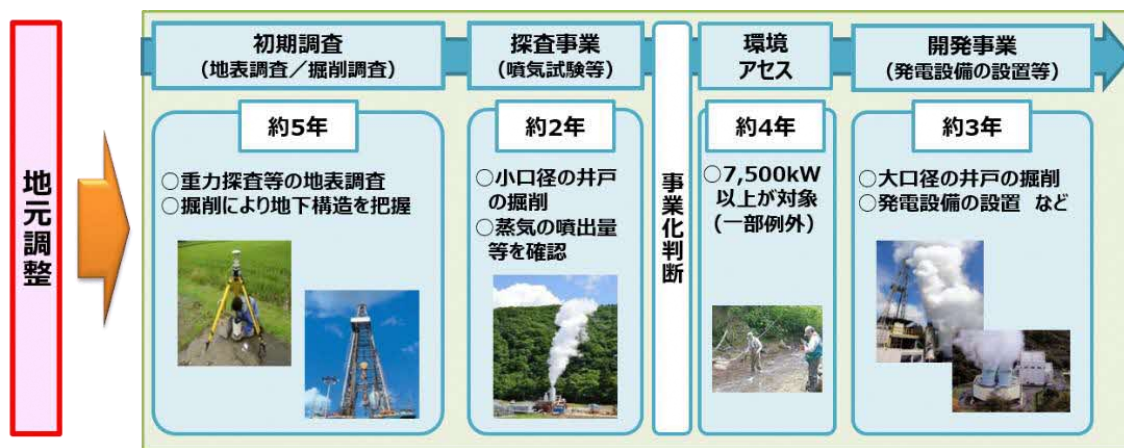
地元調整

初期調査
（地表調査／掘削調査）

約5年

○重力探査等の地表調査
○掘削により地下構造を把握

探査事業
（噴気試験等）

約2年

○小口径の井戸の掘削
○蒸気の噴出量等を確認

事業化判断

環境アセス

約4年

○7,500kW以上が対象（一部例外）

開発事業
（発電設備の設置等）

約3年

○大口径の井戸の掘削
○発電設備の設置　など